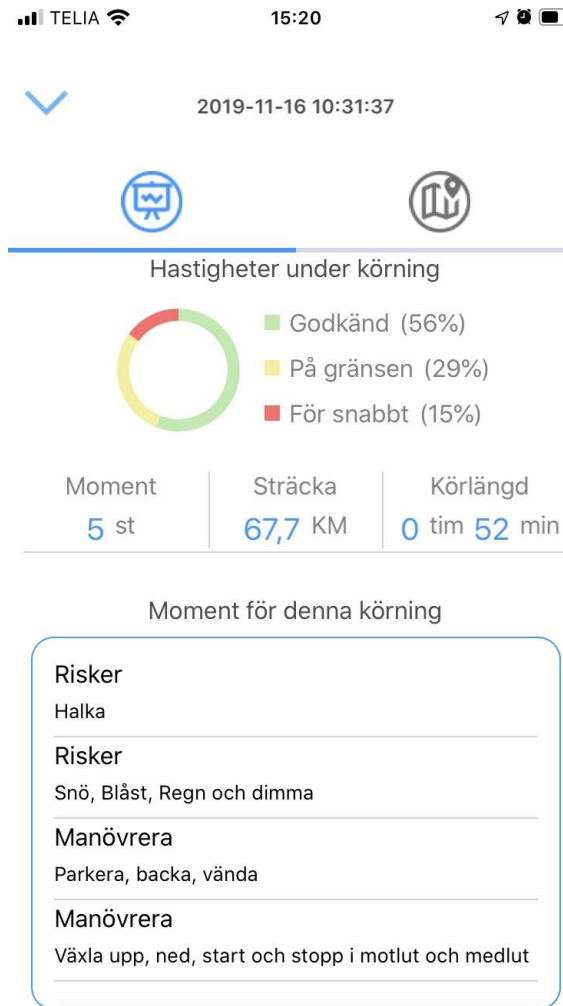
TELIA 15:20

2019-11-16 10:31:37

Hastigheter under körning

Godkänd (56%)
På gränsen (29%)
För snabbt (15%)

| Moment | Sträcka | Körlängd |
|---|---|---|
| 5 st | 67,7 KM | 0 tim 52 min |

Moment för denna körning

Risker
Halka

Risker
Snö, Blåst, Regn och dimma

Manövrera
Parkera, backa, vända

Manövrera
Växla upp, ned, start och stopp i motlut och medlut